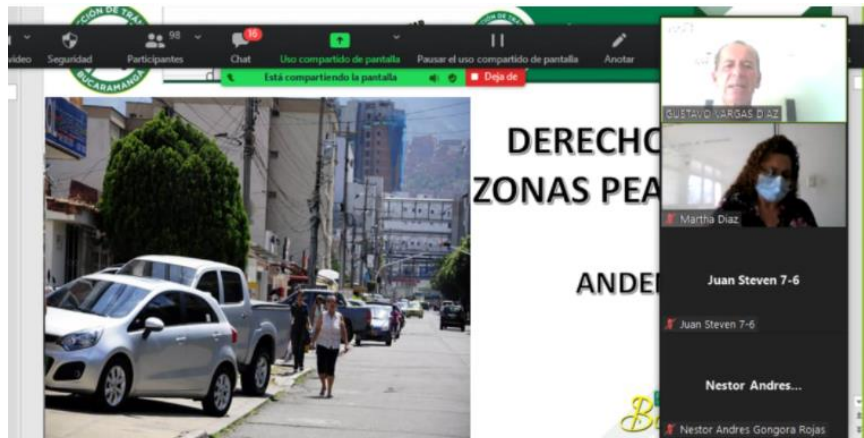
vídeo Seguridad 98 Participantes 16 Chat Uso compartido de pantalla Pausar el uso compartido de pantalla Anotar

Está compartiendo la pantalla Deja de

BUCARAMANGA

DERECHO
ZONAS PEA

ANDE

GUSTAVO VARGAS DIAZ

Martha Diaz

Juan Steven 7-6

Juan Steven 7-6

Nestor Andres...

Nestor Andres Gongora Rojas